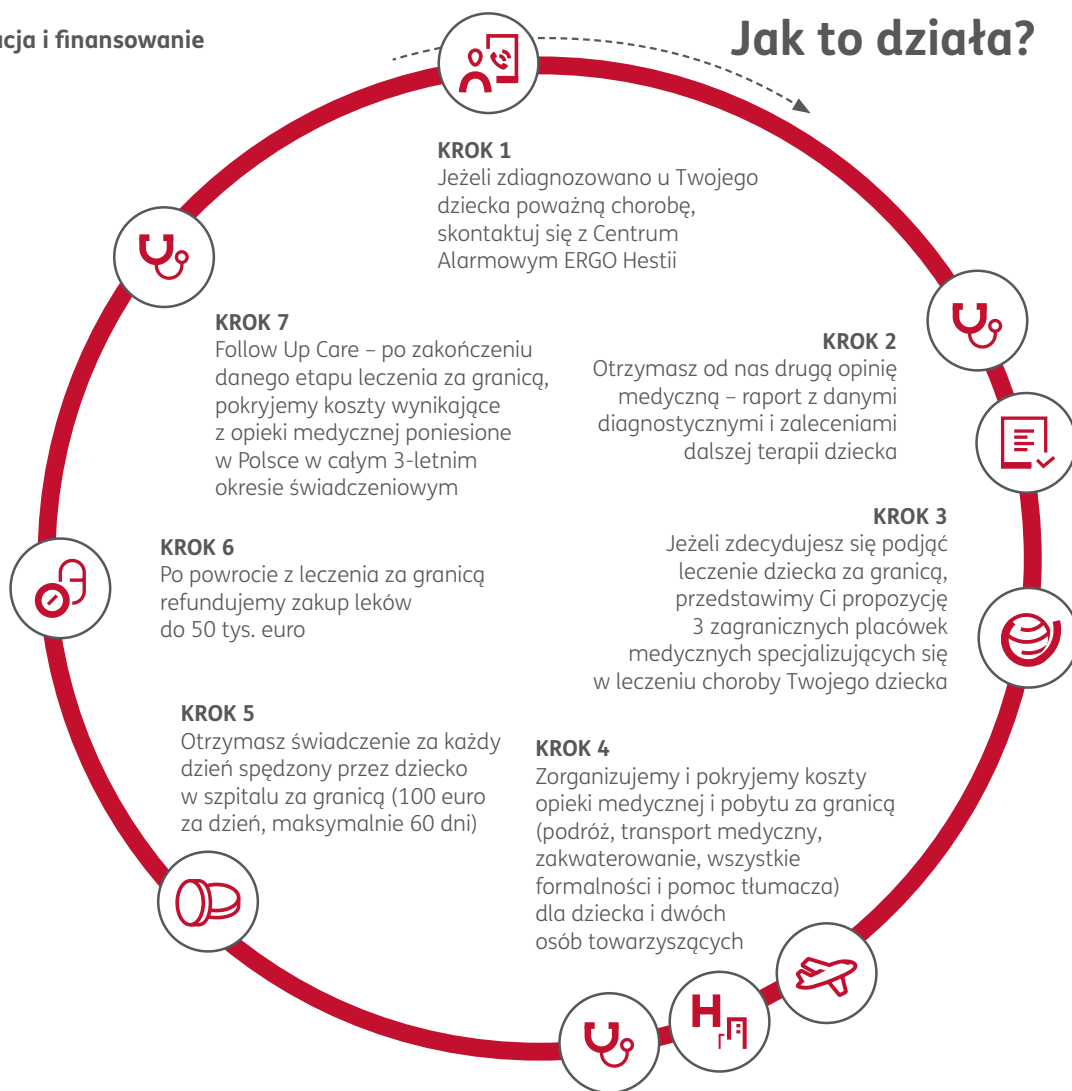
cja i finansowanie

Jak to działa?

KROK 1
Jeżeli zdiagnozowano u Twojego dziecka poważną chorobę, skontaktuj się z Centrum Alarmowym ERGO Hestii

KROK 2
Otrzymasz od nas drugą opinię medyczną – raport z danymi diagnostycznymi i zaleceniami dalszej terapii dziecka

KROK 3
Jeżeli zdecydujesz się podjąć leczenie dziecka za granicą, przedstawimy Ci propozycję 3 zagranicznych placówek medycznych specjalizujących się w leczeniu choroby Twojego dziecka

KROK 4
Zorganizujemy i pokryjemy koszty opieki medycznej i pobytu za granicą (podróż, transport medyczny, zakwaterowanie, wszystkie formalności i pomoc tłumacza) dla dziecka i dwóch osób towarzyszących

KROK 5
Otrzymasz świadczenie za każdy dzień spędzony przez dziecko w szpitalu za granicą (100 euro za dzień, maksymalnie 60 dni)

KROK 6
Po powrocie z leczenia za granicą refundujemy zakup leków do 50 tys. euro

KROK 7
Follow Up Care – po zakończeniu danego etapu leczenia za granicą, pokryjemy koszty wynikające z opieki medycznej poniesione w Polsce w całym 3-letnim okresie świadczeniowym